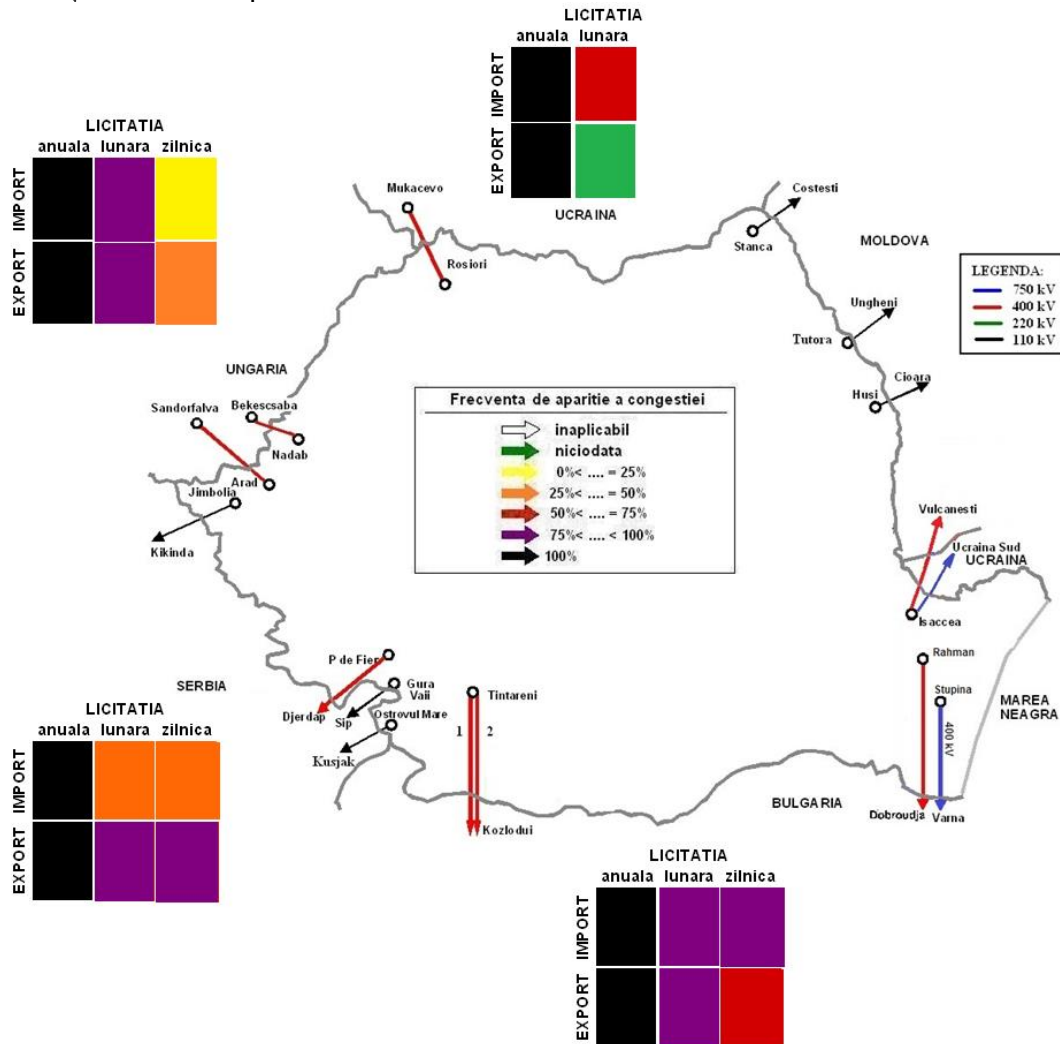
LICITATIA
anuala lunara
IMPORT
EXPORT
UCRAINA

LICITATIA
anuala lunara zilnica
IMPORT
EXPORT

Mukacevo
Rosiori
Costesti
Stanca
MOLDOVA

LEGENDA:
750 kV
400 kV
220 kV
110 kV

Ungheni
Tutora
Cioara
Husi
UNGARIA
Sandorfalva
Bekescsaba
Nadab
Arad
Jimbolia
Kikinda

Frecventa de aparitie a congestiei
inaplicabil
niciodata
0%< .... = 25%
25%< .... = 50%
50%< .... = 75%
75%< .... < 100%
100%

Vulcanesti
Ucraina Sud
UCRAINA
Isaccea
Rahman
Stupina
400 kV
MAREA NEAGRA
SERBIA
P de Fier
Gura Vaii
Djerdap
Sip
Ostrovul Mare
Kusjak
Tintareni
1
2
Kozlodui
BULGARIA
Dobroudja
Varna

LICITATIA
anuala lunara zilnica
IMPORT
EXPORT

LICITATIA
anuala lunara zilnica
IMPORT
EXPORT